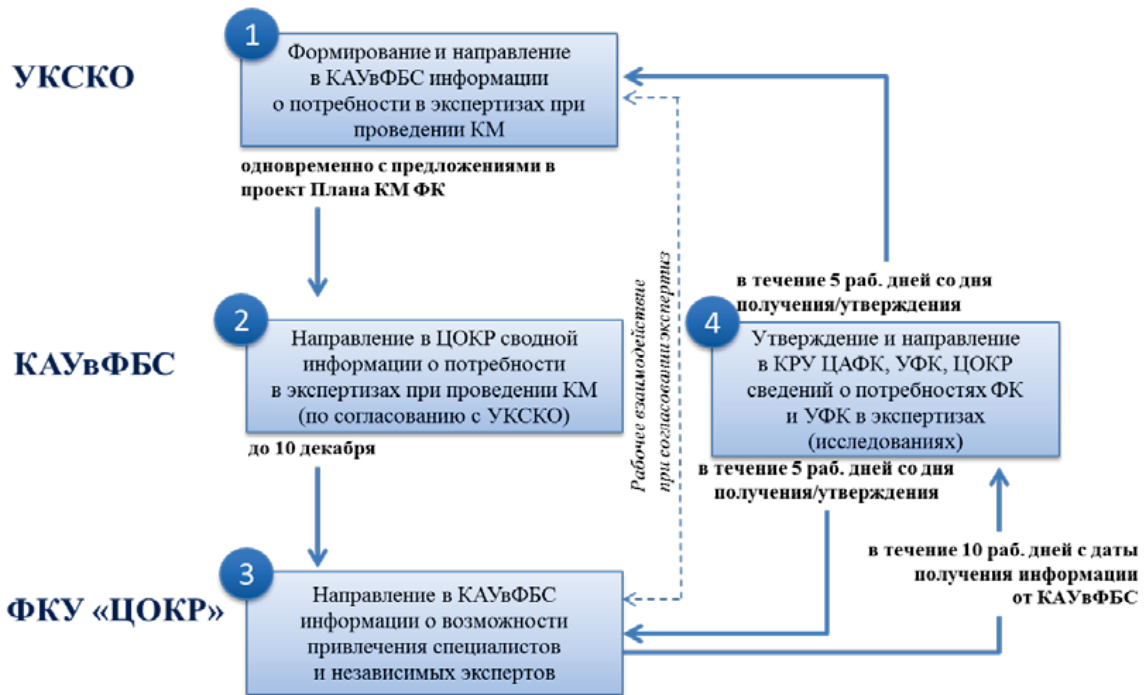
УКСКО

1

Формирование и направление в КАУвФБС информации о потребности в экспертизах при проведении КМ

одновременно с предложениями в проект Плана КМ ФК

КАУвФБС

2

Направление в ЦОКР сводной информации о потребности в экспертизах при проведении КМ (по согласованию с УКСКО)

до 10 декабря

ФКУ «ЦОКР»

3

Направление в КАУвФБС информации о возможности привлечения специалистов и независимых экспертов

Рабочее взаимодействие при согласовании экспертиз

в течение 5 раб. дней со дня получения/утверждения

4

Утверждение и направление в КРУ ЦАФК, УФК, ЦОКР сведений о потребностях ФК и УФК в экспертизах (исследованиях)

в течение 5 раб. дней со дня получения/утверждения

в течение 10 раб. дней с даты получения информации от КАУвФБС